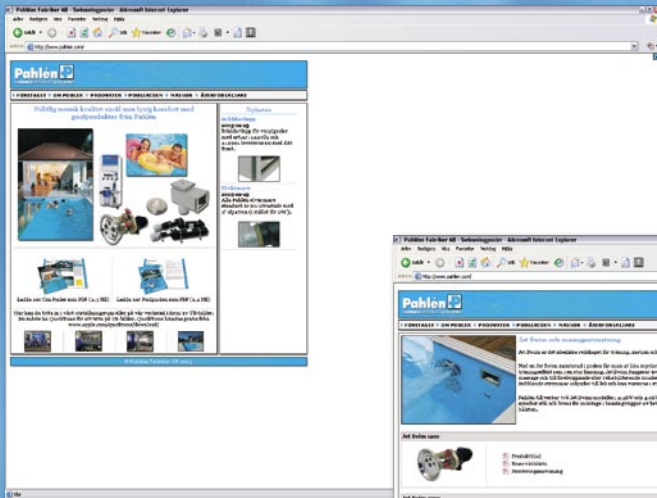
Pahlén Fabriker AB - Teknologporter - Microsoft Internet Explorer

Pahlén

FÖRETAGET | OM PAHLEN | PRODUKTER | POOLGUIDEN | MAGASIN | ÅTERFÖRSÄLJARE

Pålitlig svensk kvalitet såväl som lyxig komfort med poolprodukter från Pahlén

Nyheter

Ladda ner Om Pahlen som PDF (1.3 MB)

Ladda ner Poolguiden som PDF (2.4 MB)

Pahlén Fabriker AB - Teknologporter - Microsoft Internet Explorer

Pahlén

FÖRETAGET | OM PAHLEN | PRODUKTER | POOLGUIDEN | MAGASIN | ÅTERFÖRSÄLJARE

Jet Swim och motströmsutrustning

Jet Swim 2000

Produktblad

Reservdelslista

Monteringsanvisning